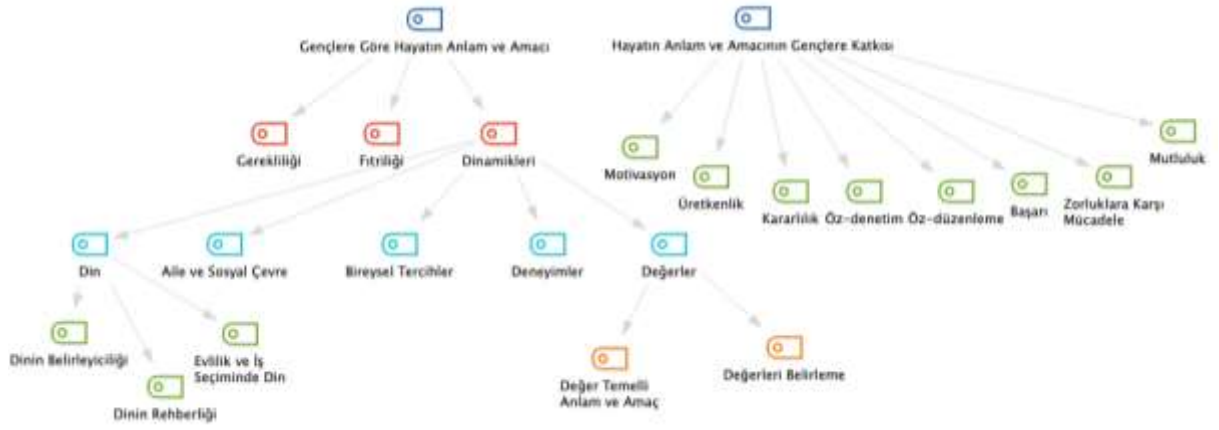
Gençlere Göre Hayatın Anlam ve Amacı

Hayatın Anlam ve Amacının Gençlere Katkısı

Gerekliliği

Fıtriliği

Dinamikleri

Motivasyon

Üretkenlik

Kararlılık

Öz-denetim

Öz-düzenleme

Başarı

Zorluklara Karşı Mücadele

Mutluluk

Din

Aile ve Sosyal Çevre

Bireysel Tercihler

Deneyimler

Değerler

Dinin Belirleyiciliği

Evlilik ve İş Seçiminde Din

Dinin Rehberliği

Değer Temelli Anlam ve Amaç

Değerleri Belirleme